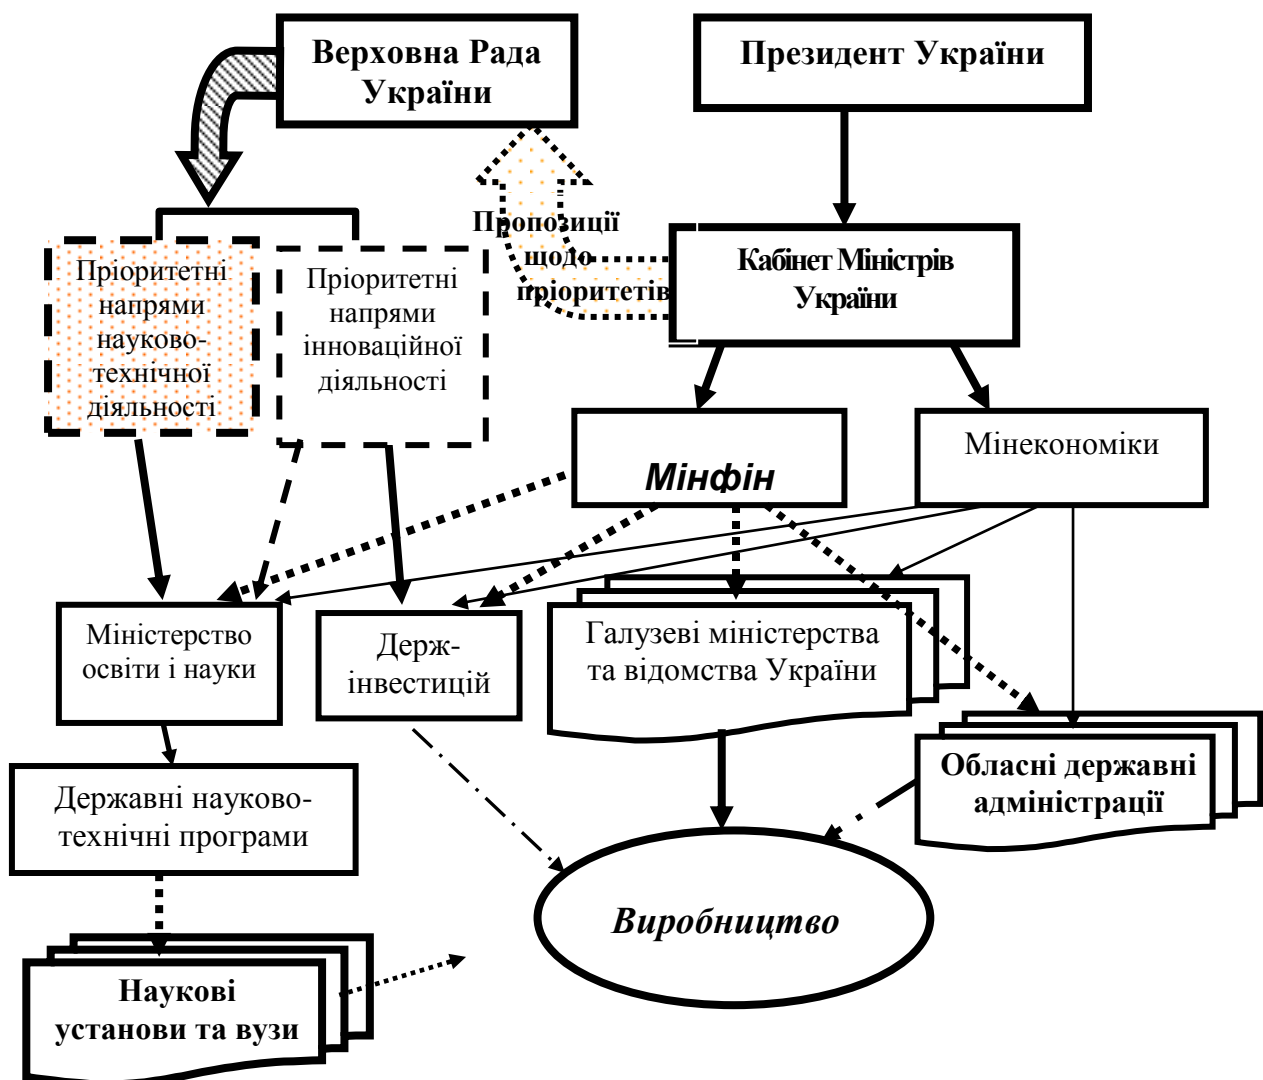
Верховна Рада України

Президент України

Пропозиції щодо пріоритетів

Кабінет Міністрів України

Пріоритетні напрями науково-технічної діяльності

Пріоритетні напрями інноваційної діяльності

Мінфін

Мінекономіки

Міністерство освіти і науки

Держ-інвестицій

Галузеві міністерства та відомства України

Обласні державні адміністрації

Державні науково-технічні програми

Виробництво

Наукові установи та вузи